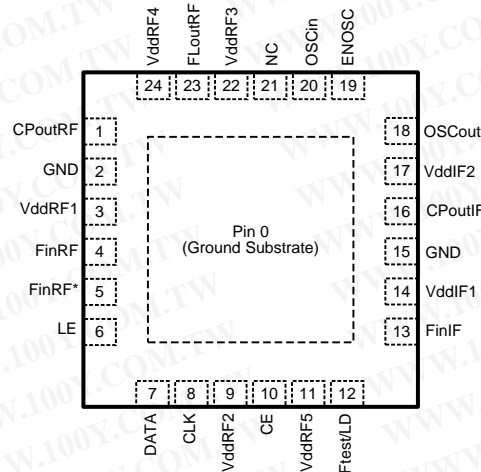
VddRF4 FLoutRF VddRF3 NC OSCin ENOSC

24 23 22 21 20 19

CPoutRF 1
GND 2
VddRF1 3
FinRF 4
FinRF* 5
LE 6

18 OSCout
17 VddIF2
16 CPoutIF
15 GND
14 VddIF1
13 FinIF

Pin 0
(Ground Substrate)

7 8 9 10 11 12

DATA CLK VddRF2 CE VddRF5 Ftest/LD

WWW.100Y.COM.TW